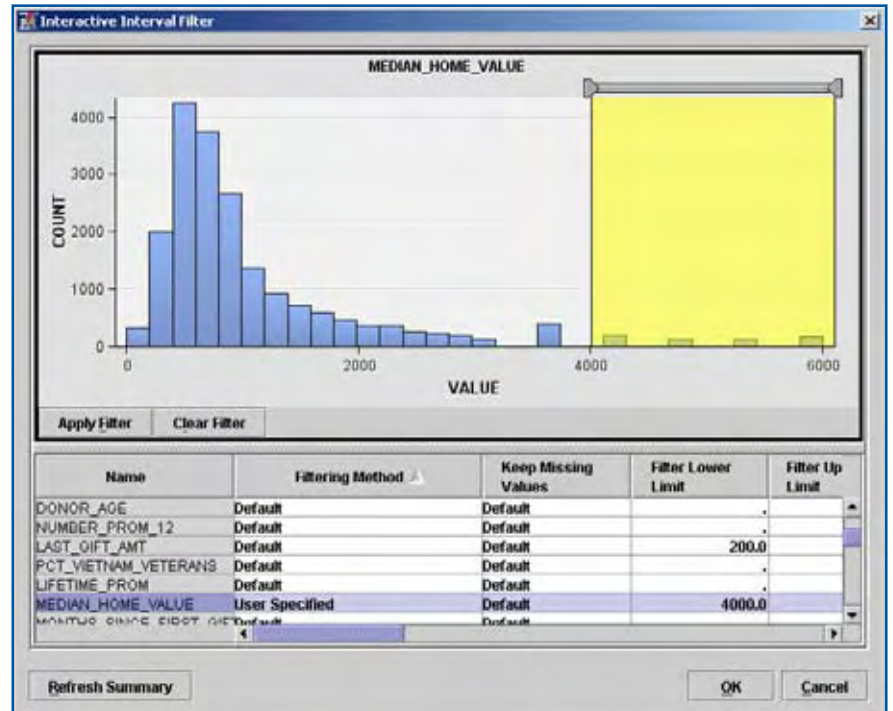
Interactive Interval Filter

MEDIAN_HOME_VALUE

COUNT

4000
3000
2000
1000
0

0
2000
4000
6000

VALUE

Apply Filter
Clear Filter

| Name | Filtering Method | Keep Missing Values | Filter Lower Limit | Filter Up Limit |
|---|---|---|---|---|
| DONOR_AGE | Default | Default | . | |
| NUMBER_PROM_12 | Default | Default | . | |
| LAST_GIFT_AMT | Default | Default | 200.0 | |
| PCT_VIETNAM_VETERANS | Default | Default | . | |
| LIFETIME_PROM | Default | Default | . | |
| MEDIAN_HOME_VALUE | User Specified | Default | 4000.0 | |
| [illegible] | Default | Default | | |

Refresh Summary
OK
Cancel